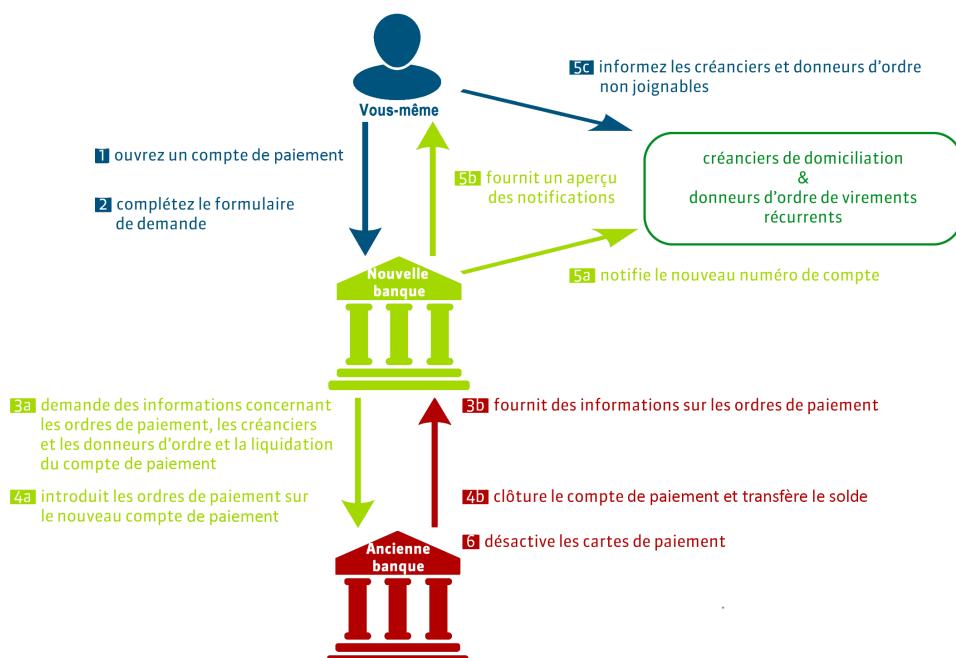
Vous-même

5c informez les créanciers et donneurs d'ordre non joignables

1 ouvrez un compte de paiement

2 complétez le formulaire de demande

5b fournit un aperçu des notifications

créanciers de domiciliation
&
donneurs d'ordre de virements récurrents

Nouvelle banque

5a notifie le nouveau numéro de compte

3a demande des informations concernant les ordres de paiement, les créanciers et les donneurs d'ordre et la liquidation du compte de paiement

3b fournit des informations sur les ordres de paiement

4a introduit les ordres de paiement sur le nouveau compte de paiement

4b clôture le compte de paiement et transfère le solde

6 désactive les cartes de paiement

Ancienne banque